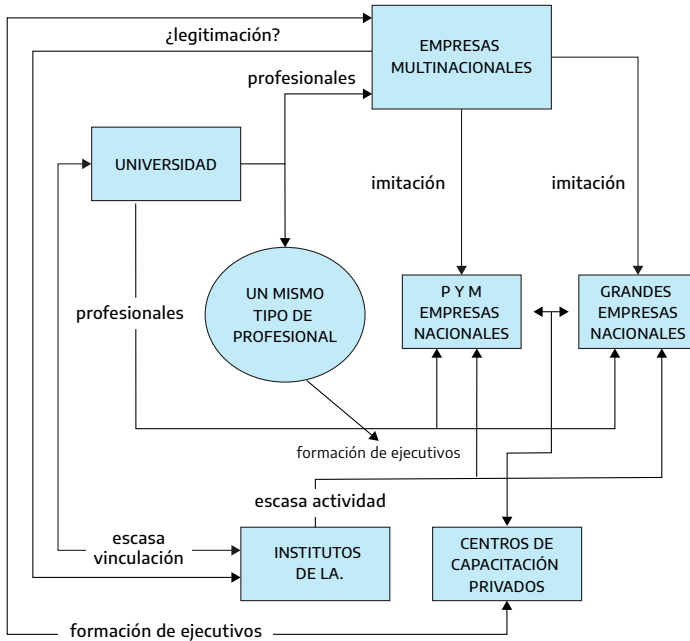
¿legitimación?

EMPRESAS MULTINACIONALES

profesionales

UNIVERSIDAD

imitación

imitación

UN MISMO TIPO DE PROFESIONAL

P Y M EMPRESAS NACIONALES

GRANDES EMPRESAS NACIONALES

profesionales

formación de ejecutivos

escasa actividad

escasa vinculación

INSTITUTOS DE LA.

CENTROS DE CAPACITACIÓN PRIVADOS

formación de ejecutivos